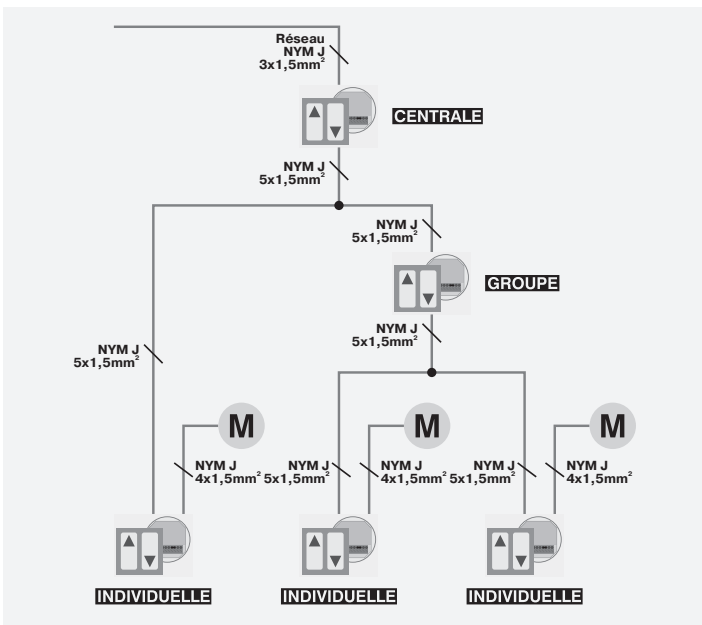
Réseau
NYM J
$3x1,5mm^2$

CENTRALE

NYM J
$5x1,5mm^2$

NYM J
$5x1,5mm^2$

GROUPE

NYM J
$5x1,5mm^2$

NYM J
$5x1,5mm^2$

M

NYM J
$4x1,5mm^2$

M

NYM J
$5x1,5mm^2$

NYM J
$4x1,5mm^2$

M

NYM J
$5x1,5mm^2$

NYM J
$4x1,5mm^2$

INDIVIDUELLE

INDIVIDUELLE

INDIVIDUELLE